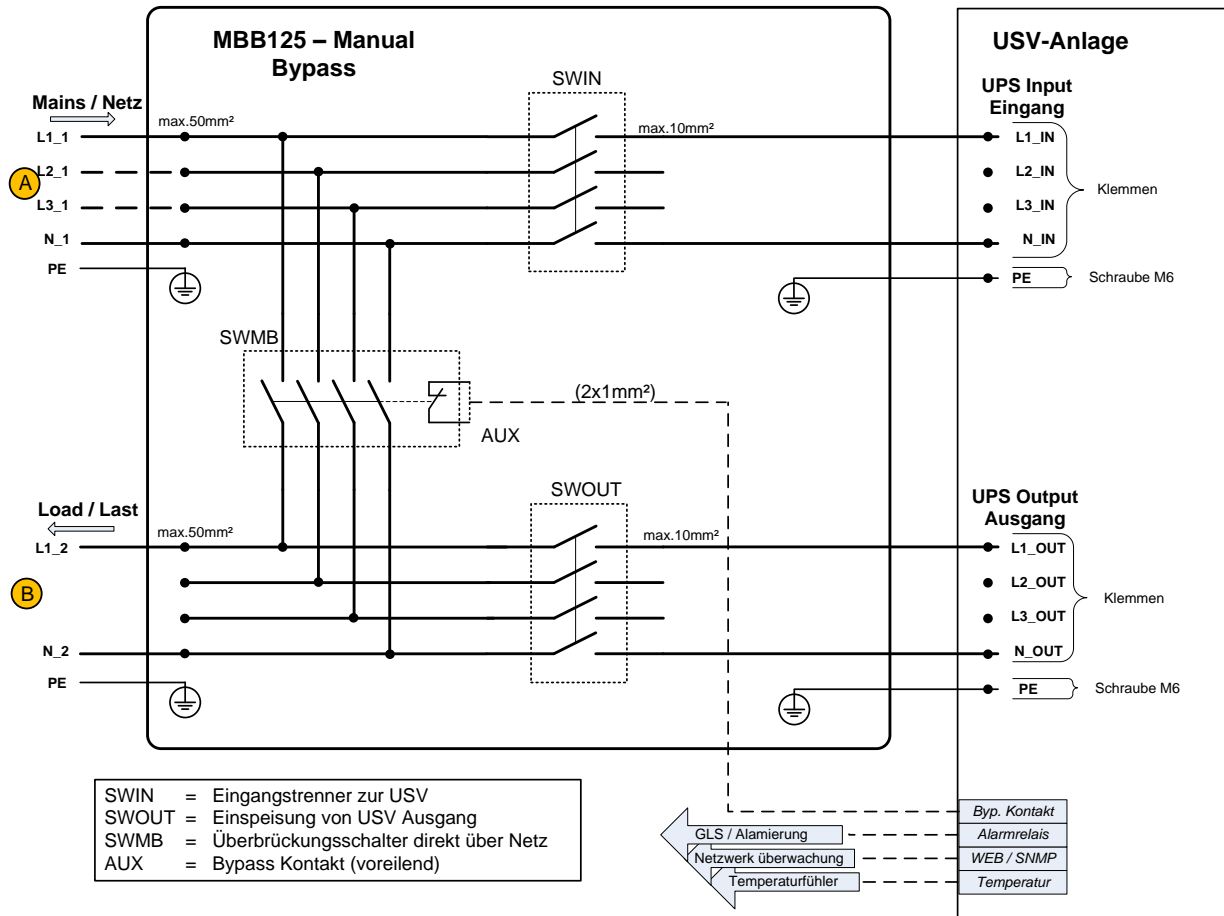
MBB125 – Manual Bypass

USV-Anlage

SWIN

UPS Input Eingang

Mains / Netz

max.50mm²

max.10mm²

L1_1

L1_IN

A

L2_1

L2_IN

Klemmen

L3_1

L3_IN

N_1

N_IN

PE

PE

Schraube M6

SWMB

(2x1mm²)

AUX

SWOUT

UPS Output Ausgang

Load / Last

max.50mm²

max.10mm²

L1_2

L1_OUT

B

L2_OUT

L3_OUT

Klemmen

N_2

N_OUT

PE

PE

Schraube M6

SWIN = Eingangstrenner zur USV
SWOUT = Einspeisung von USV Ausgang
SWMB = Überbrückungsschalter direkt über Netz
AUX = Bypass Kontakt (voreilend)

Byp. Kontakt

GLS / Alamierung

Alarmrelais

Netzwerk überwachung

WEB / SNMP

Temperaturfühler

Temperatur